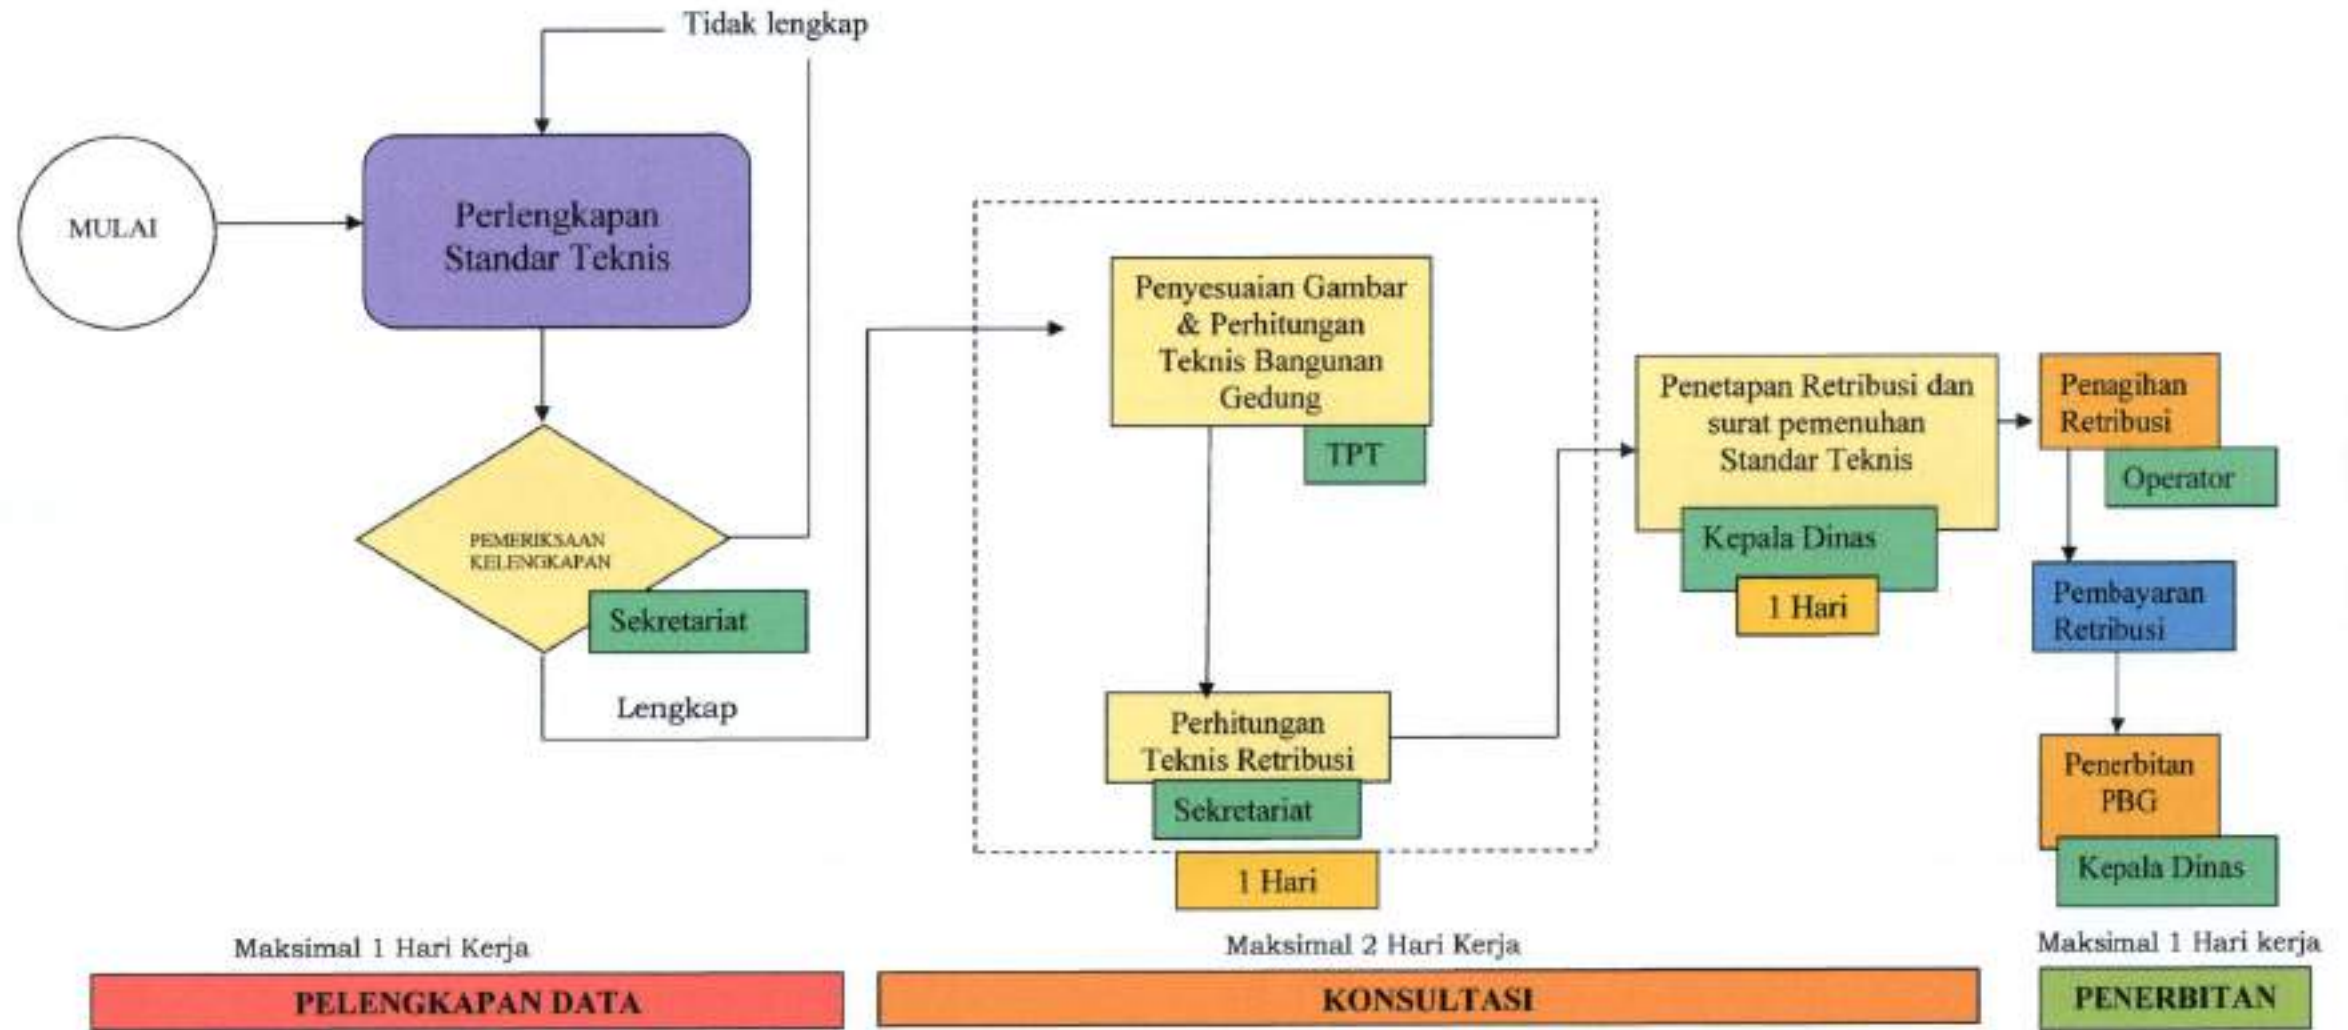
Tidak lengkap

MULAI

Perlengkapan Standar Teknis

PEMERIKSAAN KELENGKAPAN

Sekretariat

Lengkap

Penyesuaian Gambar & Perhitungan Teknis Bangunan Gedung

TPT

Perhitungan Teknis Retribusi

Sekretariat

1 Hari

Penetapan Retribusi dan surat pemenuhan Standar Teknis

Kepala Dinas

1 Hari

Penagihan Retribusi

Operator

Pembayaran Retribusi

Penerbitan PBG

Kepala Dinas

Maksimal 1 Hari Kerja

PELENGKAPAN DATA

Maksimal 2 Hari Kerja

KONSULTASI

Maksimal 1 Hari kerja

PENERBITAN